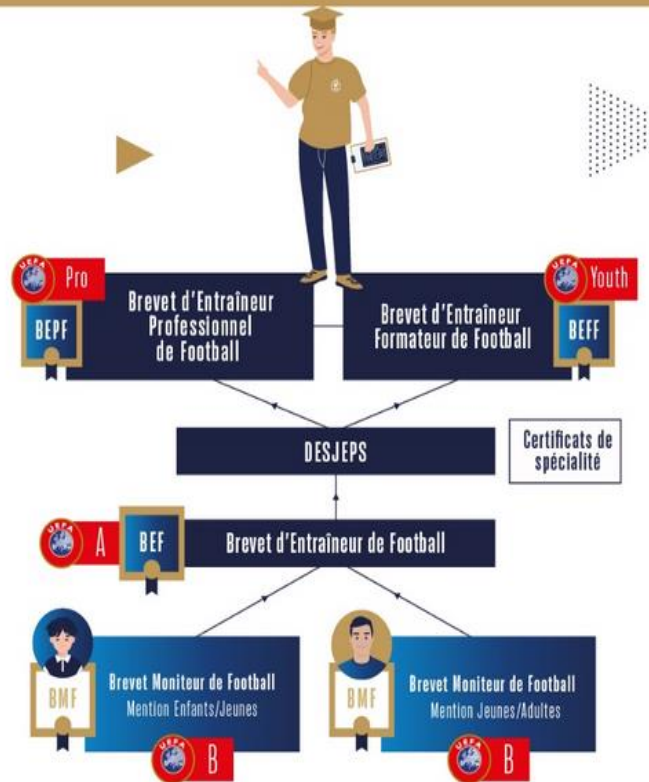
UEFA Pro

BEPF

Brevet d'Entraîneur Professionnel de Football

UEFA Youth

BEFF

Brevet d'Entraîneur Formateur de Football

DESJEPS

Certificats de spécialité

UEFA A

BEF

Brevet d'Entraîneur de Football

BMF

Brevet Moniteur de Football
Mention Enfants/Jeunes

UEFA B

BMF

Brevet Moniteur de Football
Mention Jeunes/Adultes

UEFA B